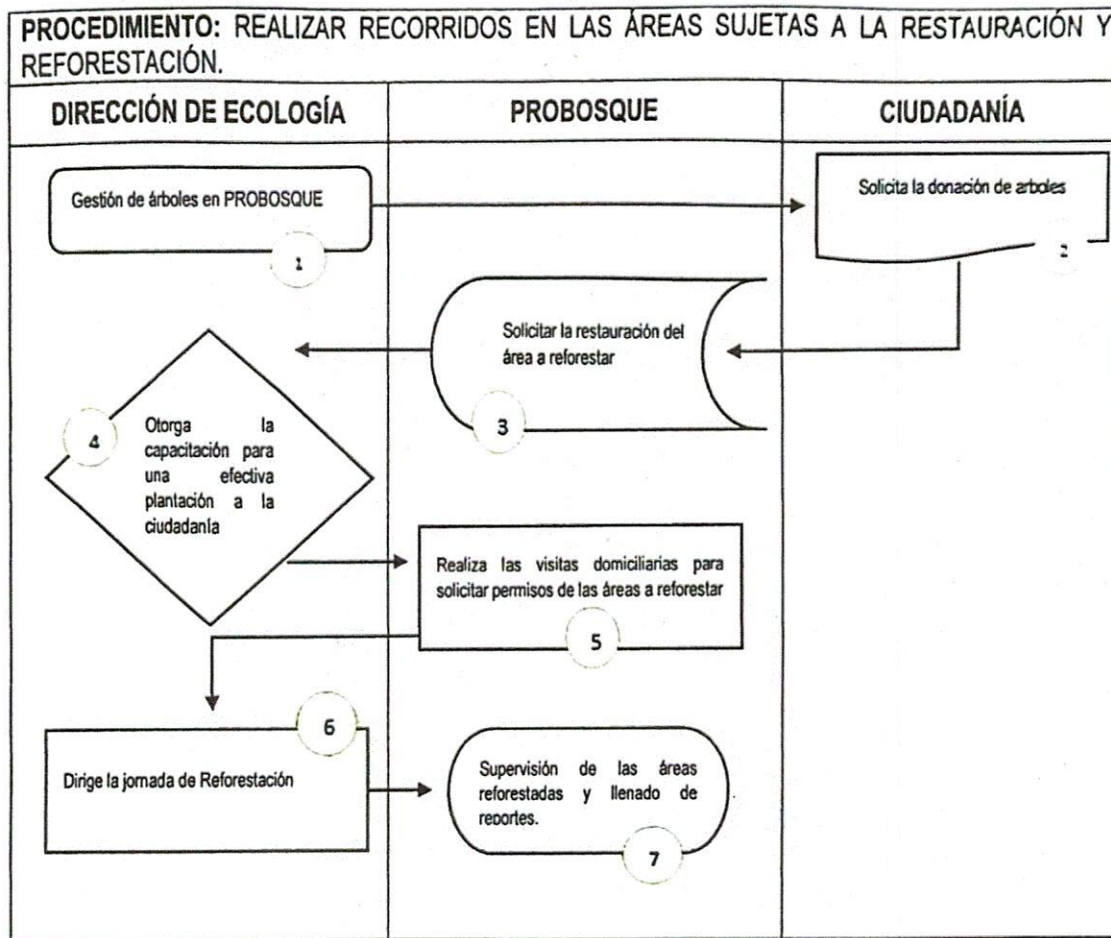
**PROCEDIMIENTO:** REALIZAR RECORRIDOS EN LAS ÁREAS SUJETAS A LA RESTAURACIÓN Y REFORESTACIÓN.

| DIRECCIÓN DE ECOLOGÍA | PROBOSQUE | CIUDADANÍA |
|---|---|---|

Gestión de árboles en PROBOSQUE

1

Solicita la donación de arboles

2

Solicitar la restauración del área a reforestar

3

4

Otorga la capacitación para una efectiva plantación a la ciudadanía

Realiza las visitas domiciliarias para solicitar permisos de las áreas a reforestar

5

6

Dirige la jornada de Reforestación

Supervisión de las áreas reforestadas y llenado de reportes.

7